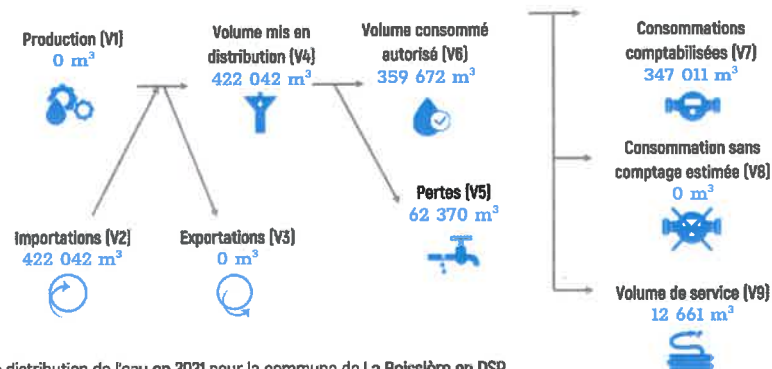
Production (V1)
0 m$^3$

Volume mis en distribution (V4)
422 042 m$^3$

Volume consommé autorisé (V6)
359 672 m$^3$

Consommations comptabilisées (V7)
347 011 m$^3$

Consommation sans comptage estimée (V8)
0 m$^3$

Pertes (V5)
62 370 m$^3$

Importations (V2)
422 042 m$^3$

Exportations (V3)
0 m$^3$

Volume de service (V9)
12 661 m$^3$

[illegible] distribution de l'eau en 2021 pour la commune de La Boissière en DSP